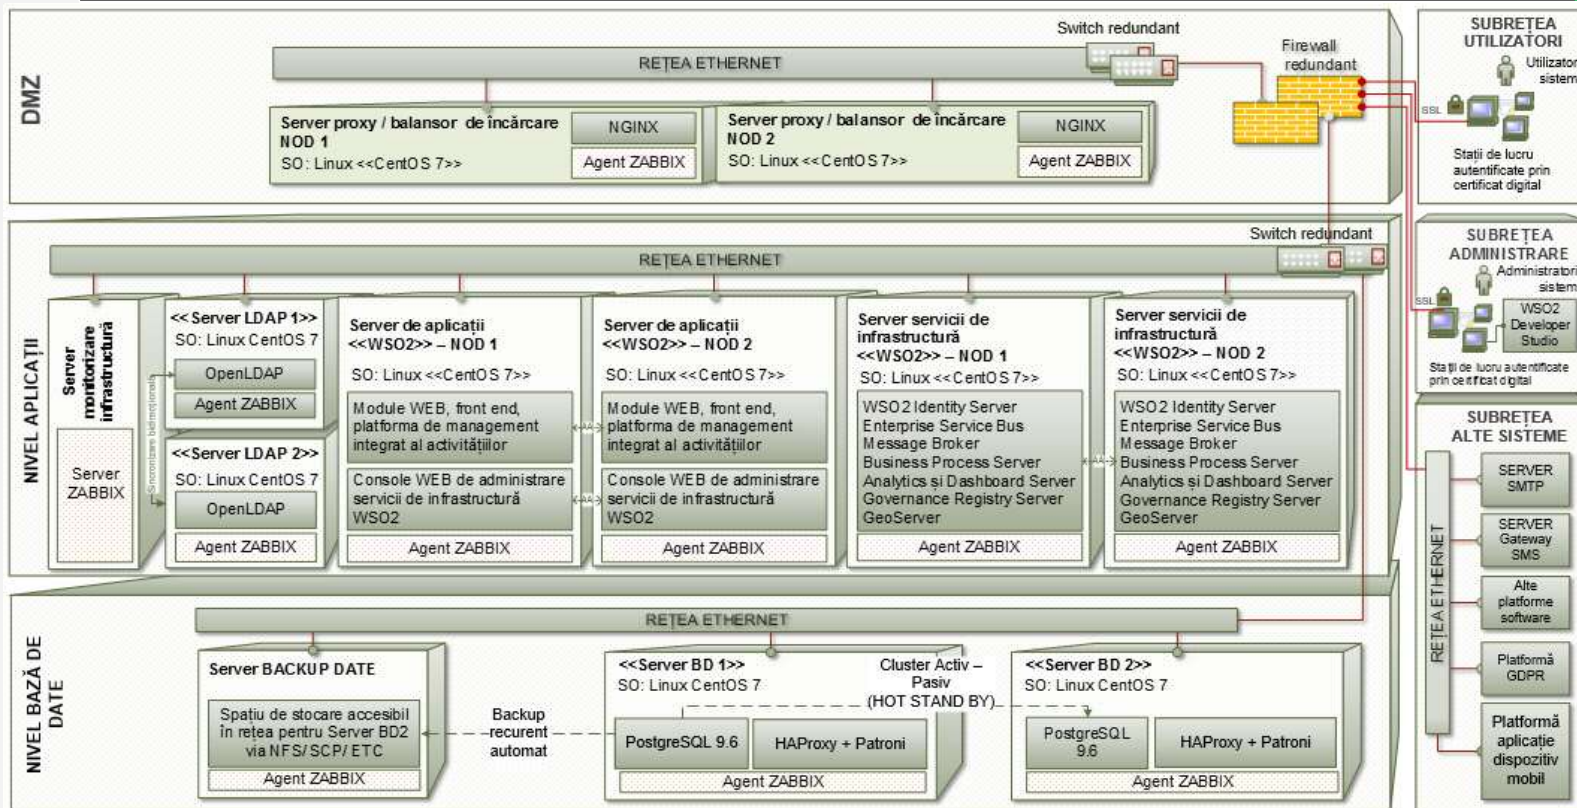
DMZ

Switch redundant

REȚEA ETHERNET

Firewall redundant

Server proxy / balansor de încărcare NOD 1
SO: Linux <<CentOS 7>>
NGINX
Agent ZABBIX

Server proxy / balansor de încărcare NOD 2
SO: Linux <<CentOS 7>>
NGINX
Agent ZABBIX

SUBREȚEA UTILIZATORI
Utilizatori sistem
SSL
Stații de lucru autentificate prin certificat digital

NIVEL APLICAȚII

Switch redundant

REȚEA ETHERNET

Server monitorizare infrastructură
Server ZABBIX

<<Server LDAP 1>>
SO: Linux CentOS 7
OpenLDAP
Agent ZABBIX

Sincronizare bidirecțională

<<Server LDAP 2>>
SO: Linux CentOS 7
OpenLDAP
Agent ZABBIX

Server de aplicații <<WSO2>> – NOD 1
SO: Linux <<CentOS 7>>
Module WEB, front end, platforma de management integrat al activităților
Console WEB de administrare servicii de infrastructură WSO2
Agent ZABBIX

Server de aplicații <<WSO2>> – NOD 2
SO: Linux <<CentOS 7>>
Module WEB, front end, platforma de management integrat al activităților
Console WEB de administrare servicii de infrastructură WSO2
Agent ZABBIX

Server servicii de infrastructură <<WSO2>> – NOD 1
SO: Linux <<CentOS 7>>
WSO2 Identity Server
Enterprise Service Bus
Message Broker
Business Process Server
Analytics și Dashboard Server
Governance Registry Server
GeoServer
Agent ZABBIX

Server servicii de infrastructură <<WSO2>> – NOD 2
SO: Linux <<CentOS 7>>
WSO2 Identity Server
Enterprise Service Bus
Message Broker
Business Process Server
Analytics și Dashboard Server
Governance Registry Server
GeoServer
Agent ZABBIX

SUBREȚEA ADMINISTRARE
Administratori sistem
SSL
WSO2 Developer Studio
Stații de lucru autentificate prin certificat digital

SUBREȚEA ALTE SISTEME
REȚEA ETHERNET
SERVER SMTP
SERVER Gateway SMS
Alte platforme software
Platformă GDPR
Platformă aplicație dispozitiv mobil

NIVEL BAZĂ DE DATE

REȚEA ETHERNET

Server BACKUP DATE
Spațiu de stocare accesibil în rețea pentru Server BD2 via NFS/SCP/ETC
Agent ZABBIX

Backup recurent automat

<<Server BD 1>>
SO: Linux CentOS 7
PostgreSQL 9.6
HAProxy + Patroni
Agent ZABBIX

Cluster Activ – Pasiv
(HOT STAND BY)

<<Server BD 2>>
SO: Linux CentOS 7
PostgreSQL 9.6
HAProxy + Patroni
Agent ZABBIX